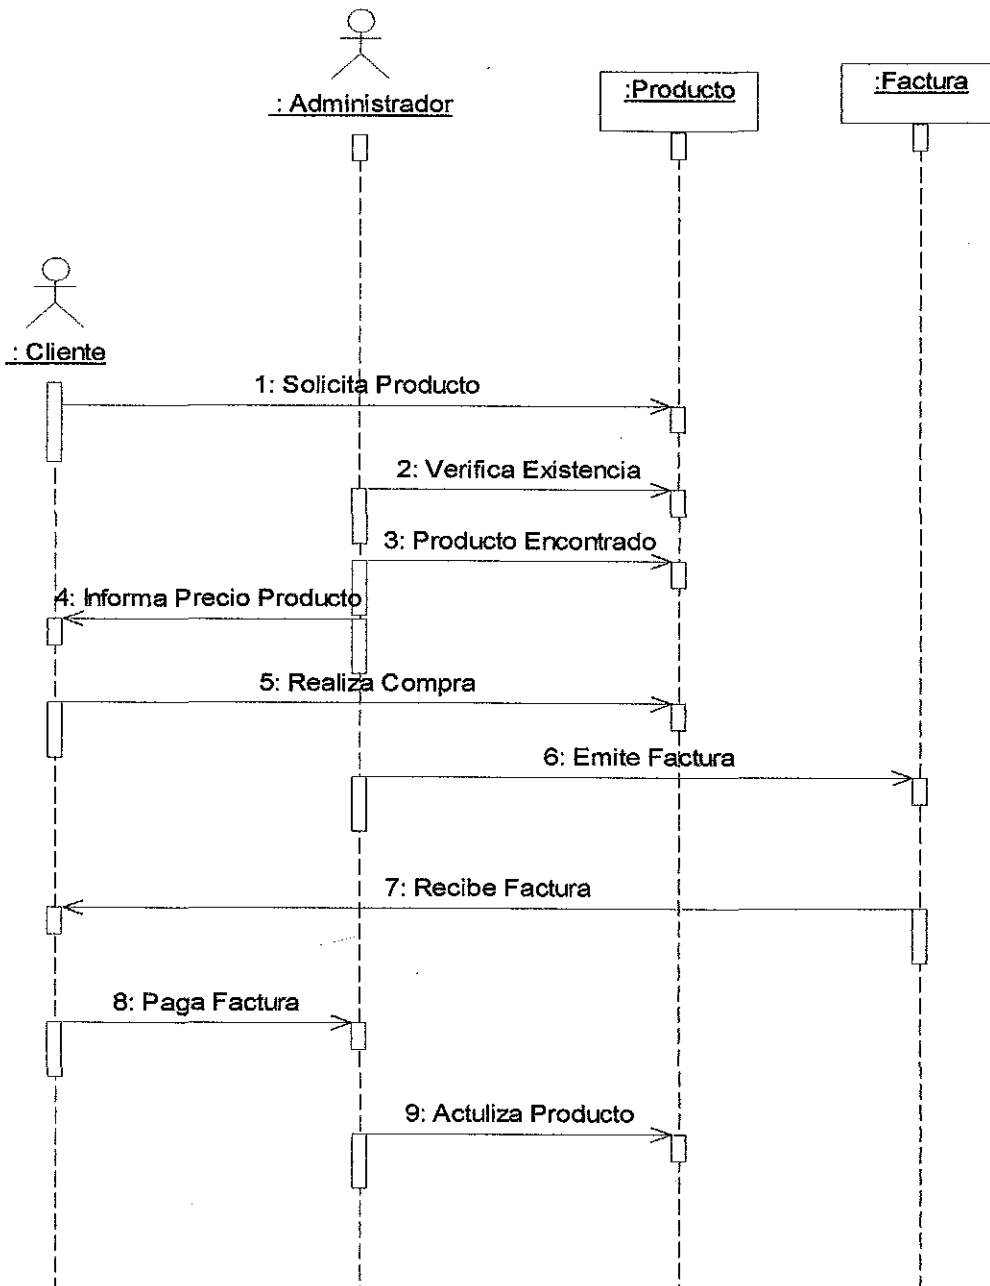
: Administrador

:Producto

:Factura

: Cliente

1: Solicita Producto

2: Verifica Existencia

3: Producto Encontrado

4: Informa Precio Producto

5: Realiza Compra

6: Emite Factura

7: Recibe Factura

8: Paga Factura

9: Actuliza Producto